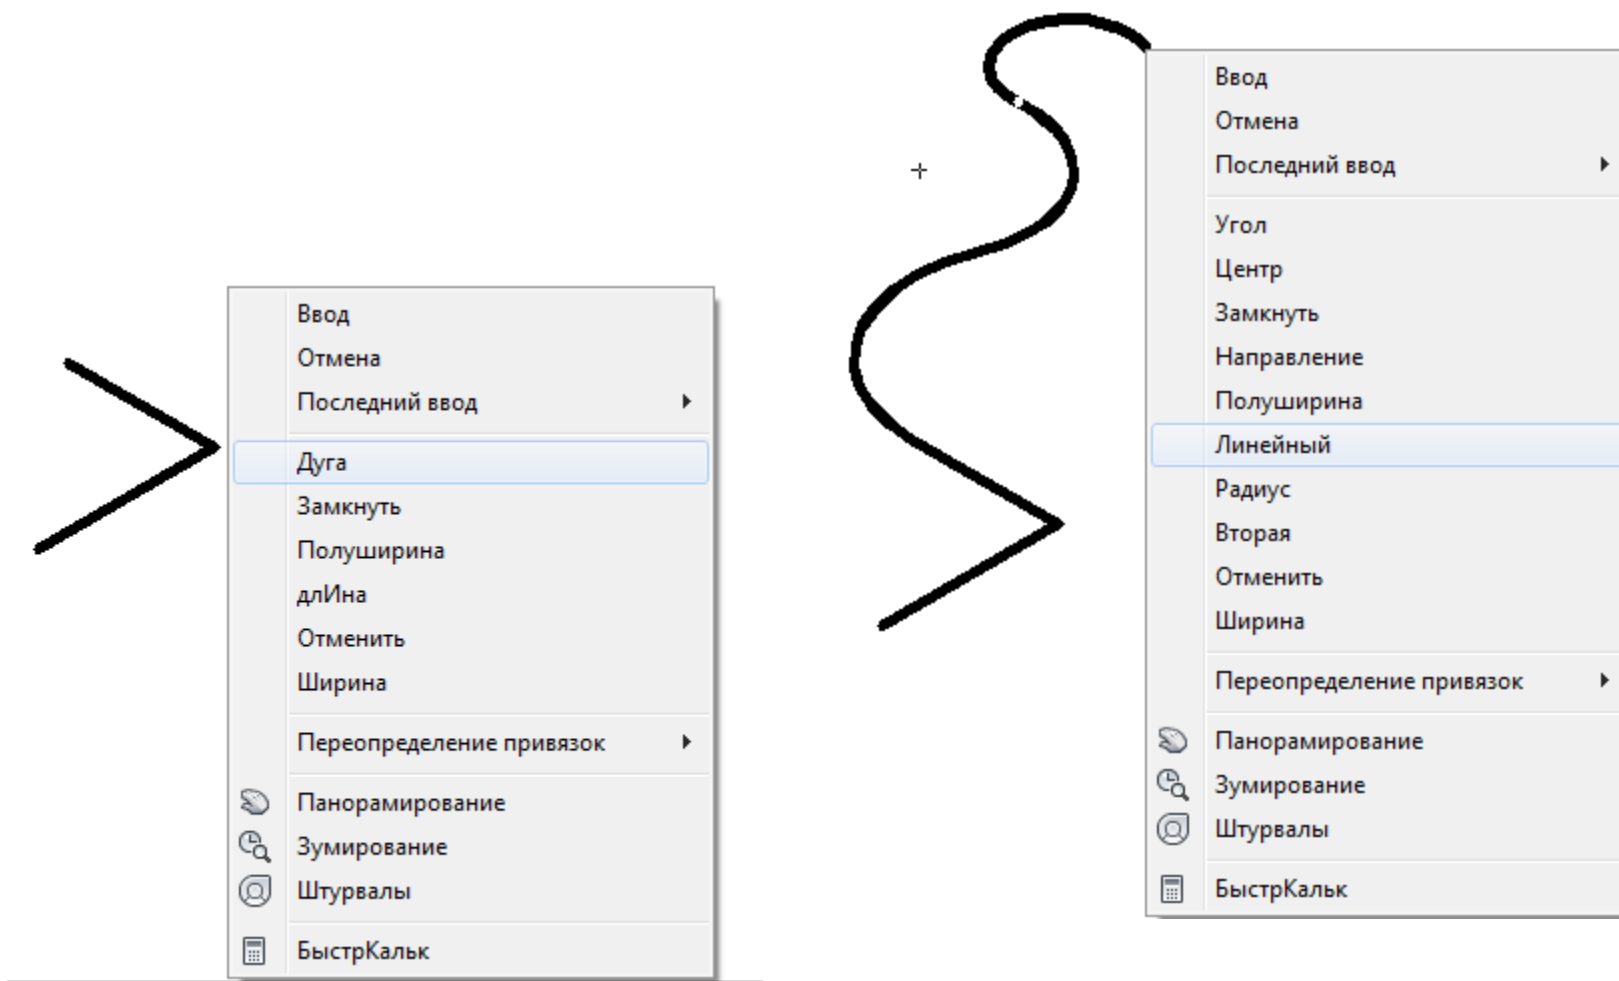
Ввод
Отмена
Последний ввод
Дуга
Замкнуть
Полуширина
длИна
Отменить
Ширина
Переопределение привязок
Панорамирование
Зумирование
Штурвалы
БыстрКальк

Ввод
Отмена
Последний ввод
Угол
Центр
Замкнуть
Направление
Полуширина
Линейный
Радиус
Вторая
Отменить
Ширина
Переопределение привязок
Панорамирование
Зумирование
Штурвалы
БыстрКальк